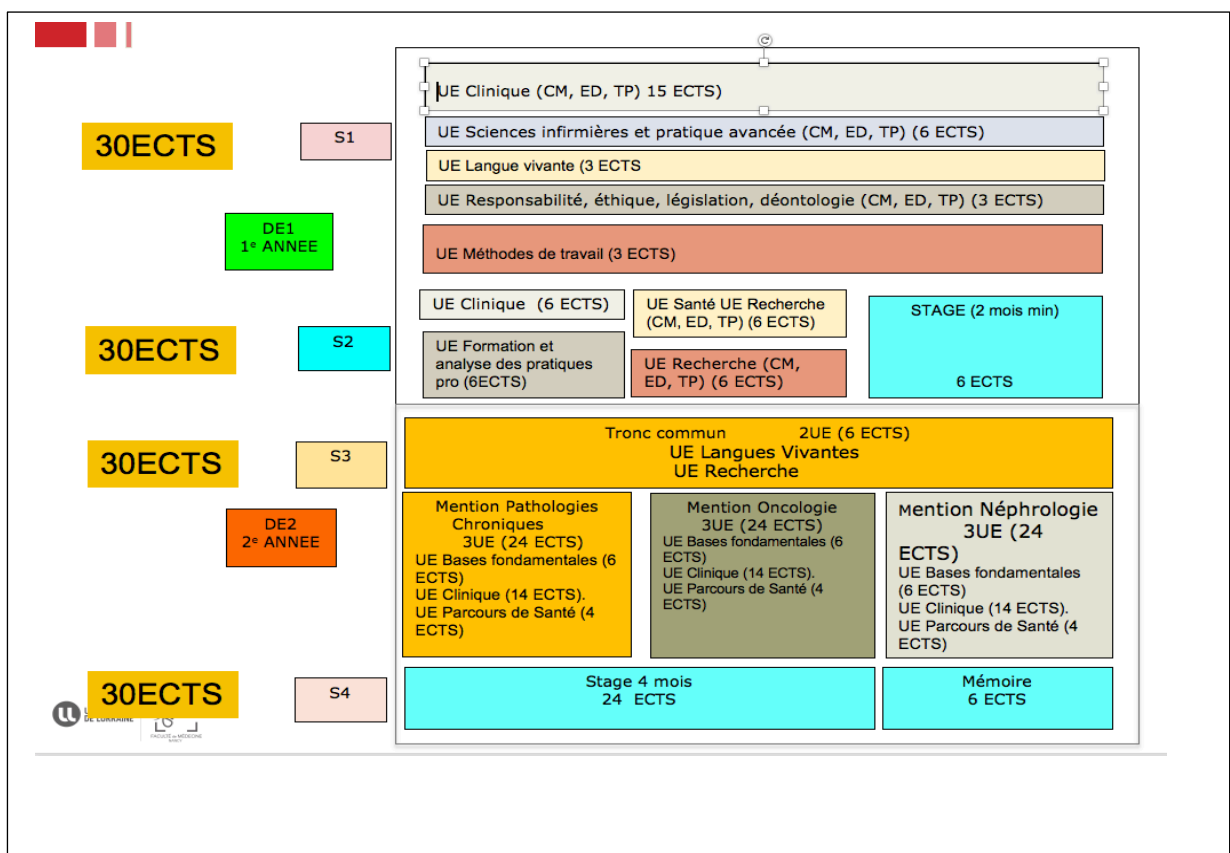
30ECTS

S1

UE Clinique (CM, ED, TP) 15 ECTS)

UE Sciences infirmières et pratique avancée (CM, ED, TP) (6 ECTS)

UE Langue vivante (3 ECTS

UE Responsabilité, éthique, législation, déontologie (CM, ED, TP) (3 ECTS)

DE1
1e ANNEE

UE Méthodes de travail (3 ECTS)

UE Clinique (6 ECTS)

UE Santé UE Recherche (CM, ED, TP) (6 ECTS)

STAGE (2 mois min)

6 ECTS

30ECTS

S2

UE Formation et analyse des pratiques pro (6ECTS)

UE Recherche (CM, ED, TP) (6 ECTS)

30ECTS

S3

Tronc commun 2UE (6 ECTS)
UE Langues Vivantes
UE Recherche

DE2
2e ANNEE

Mention Pathologies Chroniques
3UE (24 ECTS)
UE Bases fondamentales (6 ECTS)
UE Clinique (14 ECTS).
UE Parcours de Santé (4 ECTS)

Mention Oncologie
3UE (24 ECTS)
UE Bases fondamentales (6 ECTS)
UE Clinique (14 ECTS).
UE Parcours de Santé (4 ECTS)

Mention Néphrologie
3UE (24 ECTS)
UE Bases fondamentales (6 ECTS)
UE Clinique (14 ECTS).
UE Parcours de Santé (4 ECTS)

30ECTS

S4

Stage 4 mois
24 ECTS

Mémoire
6 ECTS

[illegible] DE LORRAINE

FACULTÉ de MÉDECINE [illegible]